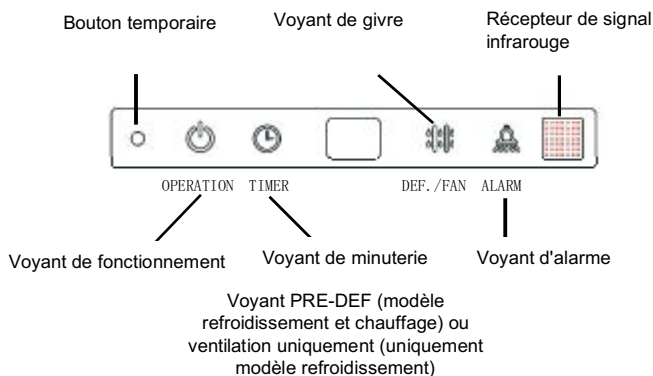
Bouton temporaire

Voyant de givre

Récepteur de signal infrarouge

OPERATION TIMER DEF./FAN ALARM

Voyant de fonctionnement

Voyant de minuterie

Voyant d'alarme

Voyant PRE-DEF (modèle refroidissement et chauffage) ou ventilation uniquement (uniquement modèle refroidissement)